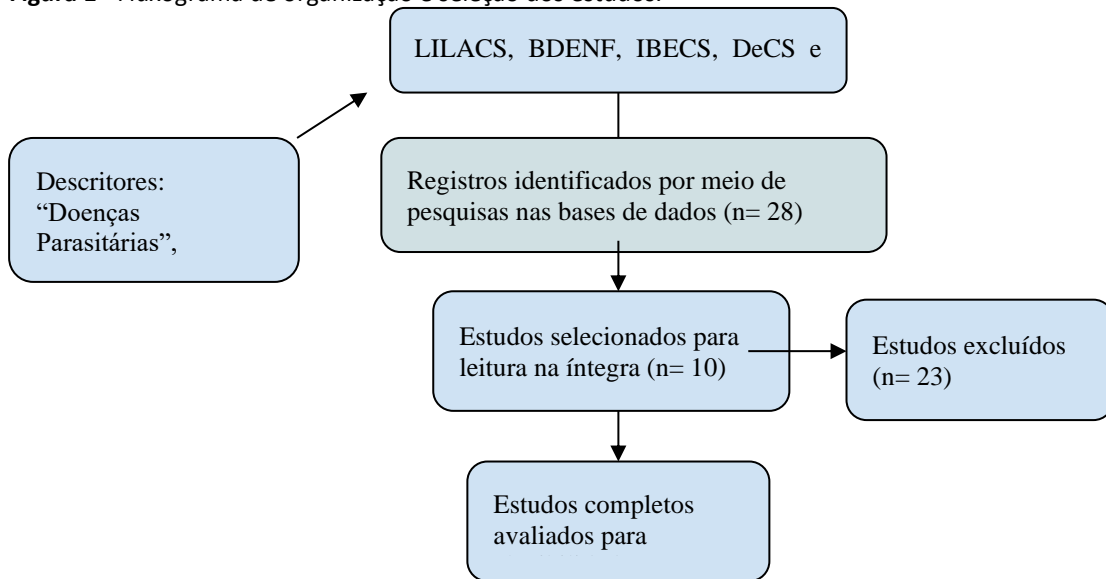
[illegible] - Fluxograma de organização e seleção dos estudos.

LILACS, BDENF, IBECS, DeCS e

Descritores: "Doenças Parasitárias",

Registros identificados por meio de pesquisas nas bases de dados (n= 28)

Estudos selecionados para leitura na íntegra (n= 10)

Estudos excluídos (n= 23)

Estudos completos avaliados para